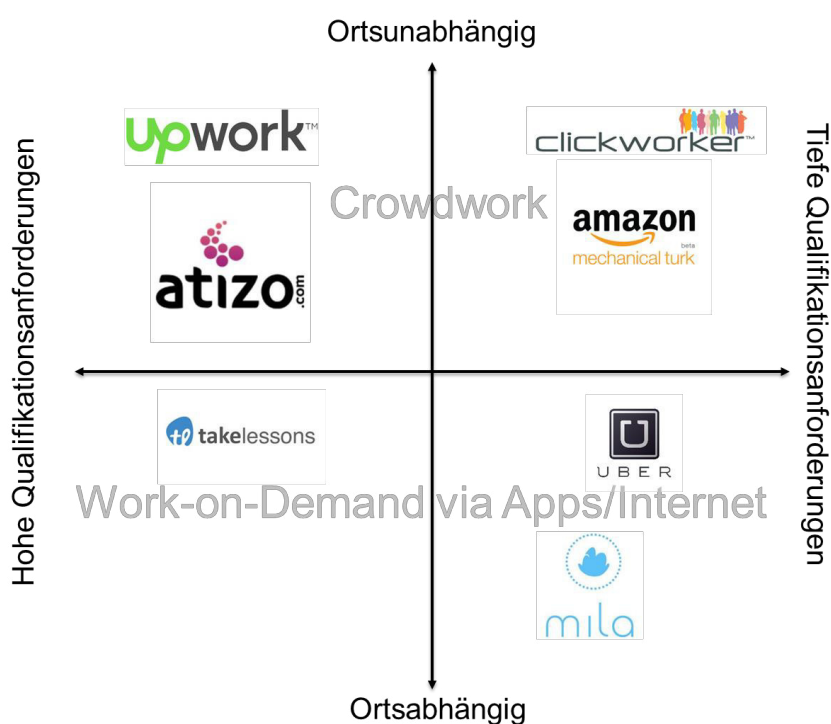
Ortsunabhängig

Hohe Qualifikationsanforderungen

upwork™

atizo.com

Crowdwork

clickworker™

Tiefe Qualifikationsanforderungen

amazon
beta
mechanical turk

takelessons

UBER

Work-on-Demand via Apps/Internet

mila

Ortsabhängig